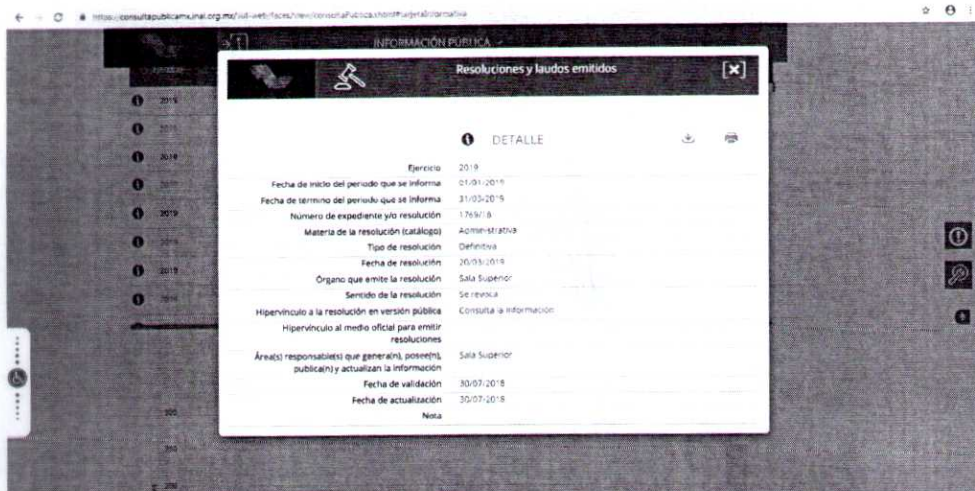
https://consultapublicamx.inai.org.mx/vut-web/faces/view/consultaPublica.xhtml#tarjetaInformativa

INFORMACIÓN PÚBLICA

Resoluciones y laudos emitidos

DETALLE

| | |
|---|---|
| Ejercicio | 2019 |
| Fecha de inicio del periodo que se informa | 01/01/2019 |
| Fecha de término del periodo que se informa | 31/03/2019 |
| Número de expediente y/o resolución | 1769/18 |
| Materia de la resolución (catálogo) | Administrativa |
| Tipo de resolución | Definitiva |
| Fecha de resolución | 20/03/2019 |
| Órgano que emite la resolución | Sala Superior |
| Sentido de la resolución | Se revoca |
| Hipervínculo a la resolución en versión pública | Consulta la información |
| Hipervínculo al medio oficial para emitir resoluciones | |
| Área(s) responsable(s) que genera(n), posee(n), publica(n) y actualizan la información | Sala Superior |
| Fecha de validación | 30/07/2018 |
| Fecha de actualización | 30/07/2018 |
| Nota | |

2019
2019
2019
2019
2019
2019
2019
2019
300
200